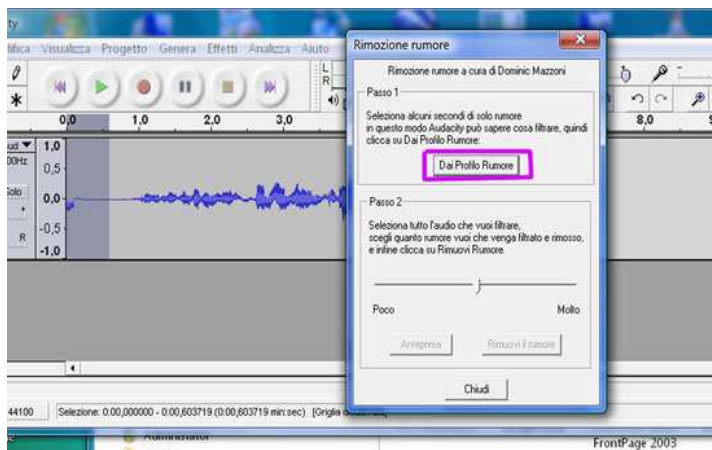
ty

ifica Visualizza Progetto Genera Effetti Analizza Aiuto

L
R

0,0 1,0 2,0 3,0

8,0

ud ▼ 1,0
00Hz
0,5
Solo 0,0
-0,5
R
-1,0

Rimozione rumore

Rimozione rumore a cura di Dominic Mazzoni

Passo 1

Seleziona alcuni secondi di solo rumore in questo modo Audacity può sapere cosa filtrare, quindi clicca su Dai Profilo Rumore:

Dai Profilo Rumore

Passo 2

Seleziona tutto l'audio che vuoi filtrare, scegli quanto rumore vuoi che venga filtrato e rimosso, e infine clicca su Rimuovi Rumore.

Poco

Molto

Anteprima

Rimuovi il rumore

Chiudi

44100

Selezione: 0:00,000000 - 0:00,603719 (0:00,603719 min:sec) [Griglia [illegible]

Administrator

FrontPage 2003